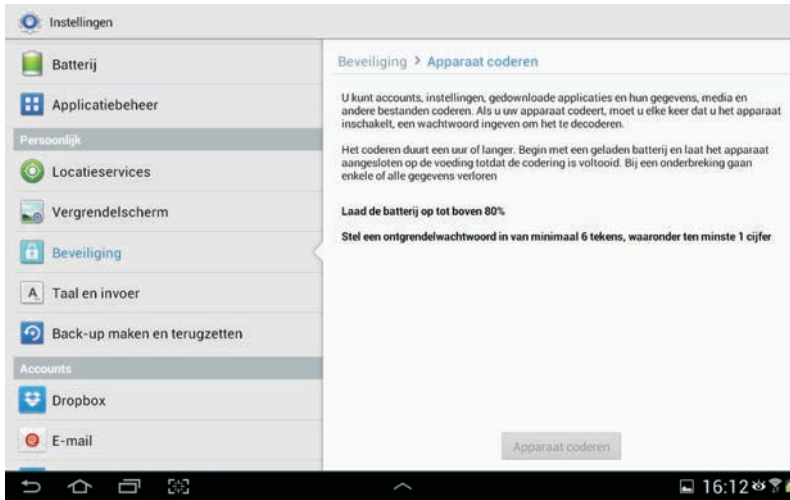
Instellingen

Batterij

Applicatiebeheer

Persoonlijk

Locatieservices

Vergrendelscherm

Beveiliging

Taal en invoer

Back-up maken en terugzetten

Accounts

Dropbox

E-mail

Beveiliging > Apparaat coderen

U kunt accounts, instellingen, gedownloade applicaties en hun gegevens, media en andere bestanden coderen. Als u uw apparaat codeert, moet u elke keer dat u het apparaat inschakelt, een wachtwoord ingeven om het te decoderen.

Het coderen duurt een uur of langer. Begin met een geladen batterij en laat het apparaat aangesloten op de voeding totdat de codering is voltooid. Bij een onderbreking gaan enkele of alle gegevens verloren

Laad de batterij op tot boven 80%

Stel een ontgrendelwachtwoord in van minimaal 6 tekens, waaronder ten minste 1 cijfer

Apparaat coderen

16:12